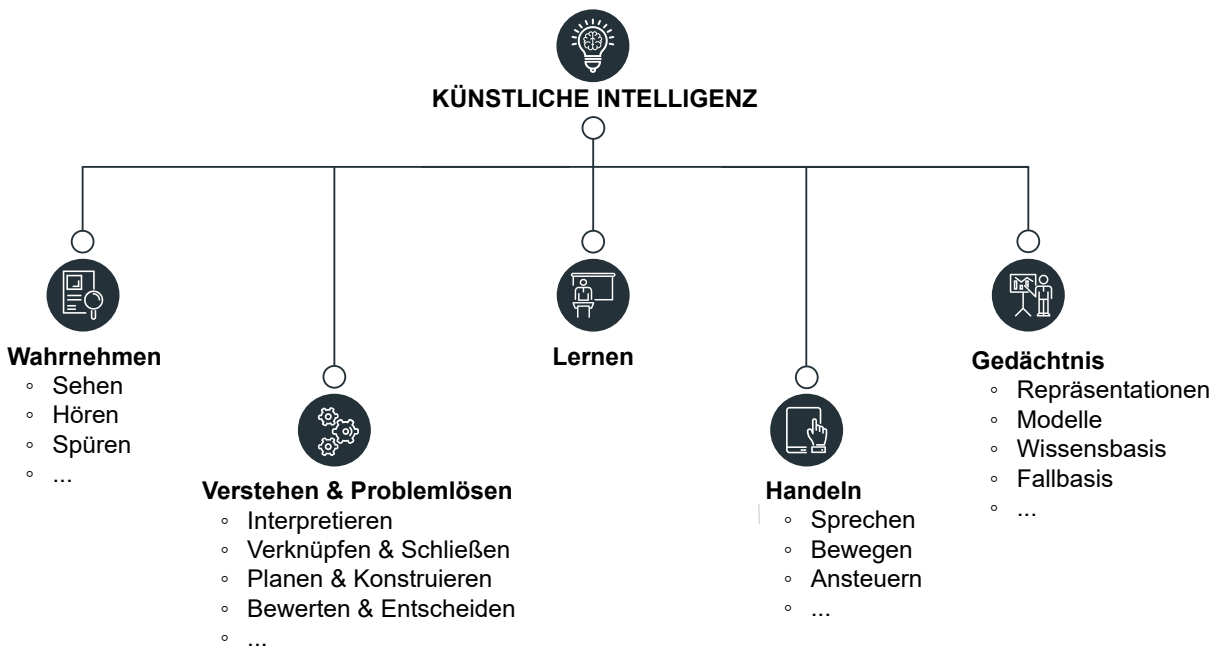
KÜNSTLICHE INTELLIGENZ

Wahrnehmen
◦ Sehen
◦ Hören
◦ Spüren
◦ ...

Verstehen & Problemlösen
◦ Interpretieren
◦ Verknüpfen & Schließen
◦ Planen & Konstruieren
◦ Bewerten & Entscheiden
◦ ...

Lernen

Handeln
◦ Sprechen
◦ Bewegen
◦ Ansteuern
◦ ...

Gedächtnis
◦ Repräsentationen
◦ Modelle
◦ Wissensbasis
◦ Fallbasis
◦ ...